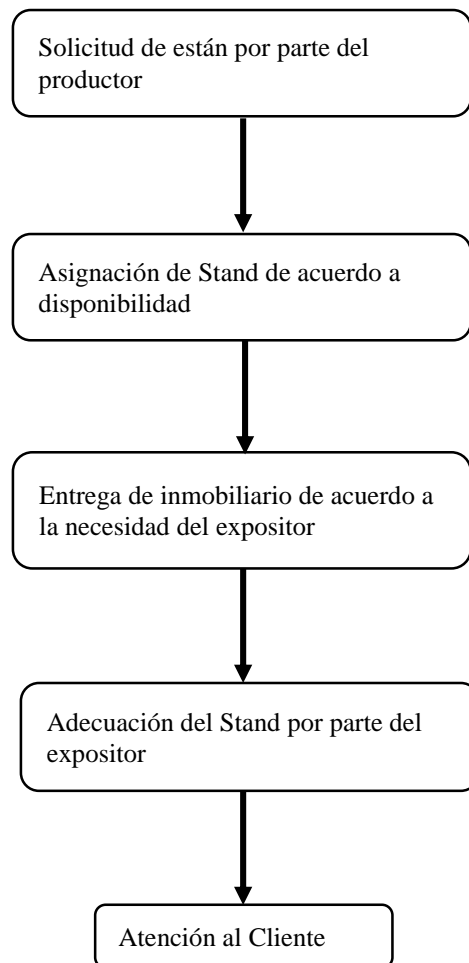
Solicitud de están por parte del productor

Asignación de Stand de acuerdo a disponibilidad

Entrega de inmobiliario de acuerdo a la necesidad del expositor

Adecuación del Stand por parte del expositor

Atención al Cliente